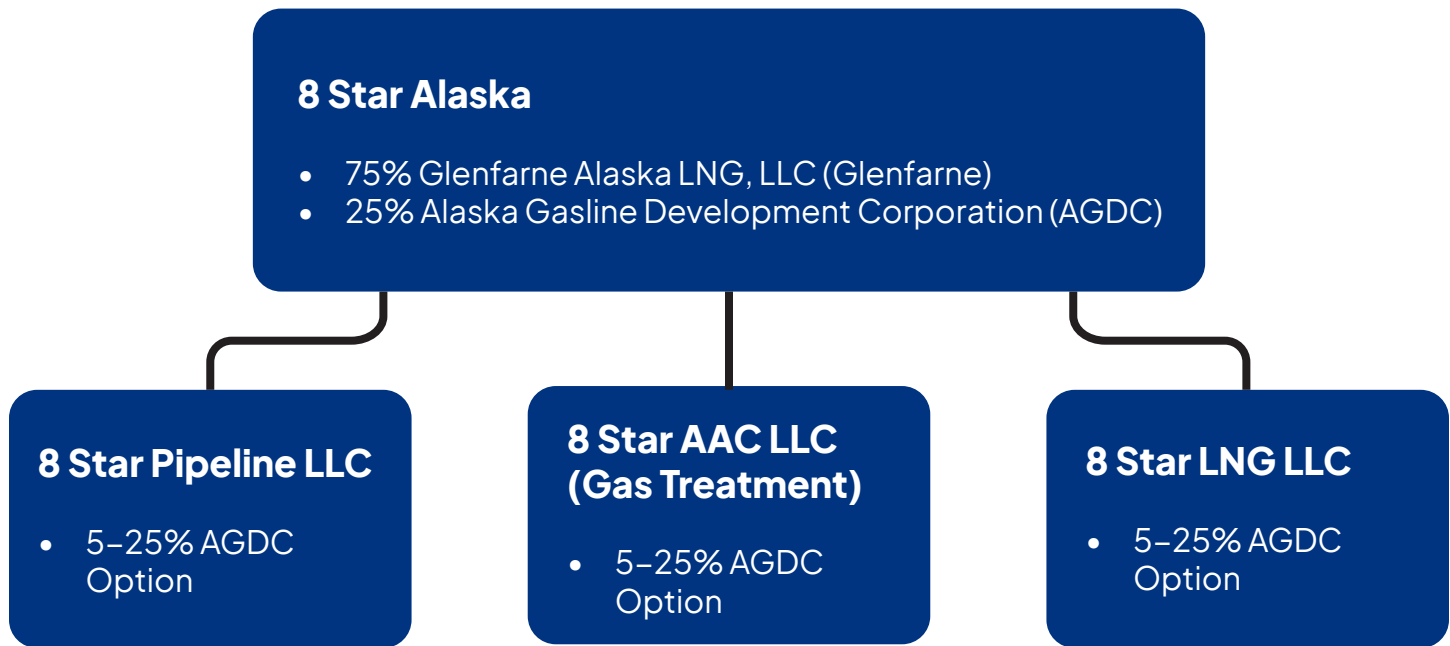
8 Star Alaska

- 75% Glenfarne Alaska LNG, LLC (Glenfarne)
- 25% Alaska Gasline Development Corporation (AGDC)

8 Star Pipeline LLC

- 5–25% AGDC Option

8 Star AAC LLC (Gas Treatment)

- 5–25% AGDC Option

8 Star LNG LLC

- 5–25% AGDC Option